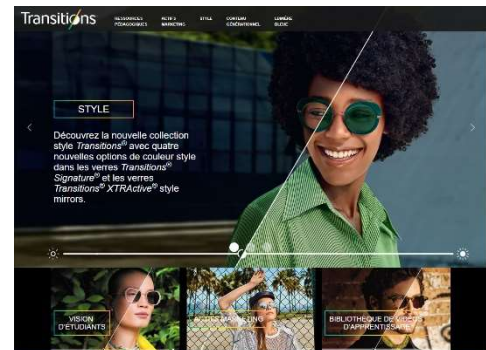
Transitions

RESSOURCES PÉDAGOGIQUES
OUTILS MARKETING
STYLE
CONTENU GÉNÉRATIONNEL
LUMIÈRE BLEUE

STYLE

Découvrez la nouvelle collection style Transitions® avec quatre nouvelles options de couleur style dans les verres Transitions® Signature® et les verres Transitions® XTRActive® style mirrors.

VISION D'ÉTUDIANTS

OUTILS MARKETING

BIBLIOTHÈQUE DE VIDÉOS D'APPRENTISSAGE